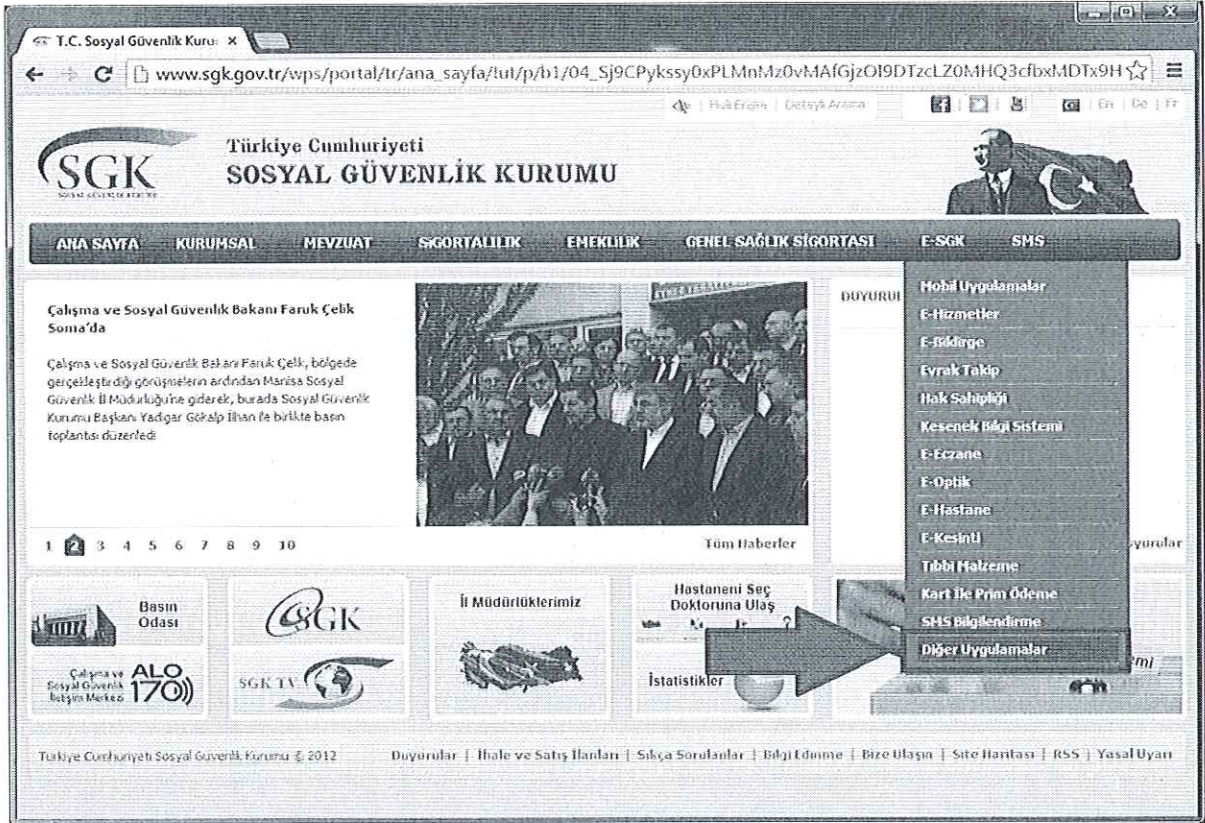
T.C. Sosyal Güvenlik Kuru ×

www.sgk.gov.tr/wps/portal/tr/ana_sayfa/!ut/p/b1/04_Sj9CPykssy0xPLMnMz0vMAfGjzOl9DTzcLZ0MHQ3cfbxMDTx9H

Hızlı Erişim | Detaylı Arama

En | De | Fr

SGK

Türkiye Cumhuriyeti
SOSYAL GÜVENLİK KURUMU

ANA SAYFA | KURUMSAL | MEVZUAT | SİGORTALILIK | EMEKLİLİK | GENEL SAĞLIK SİGORTASI | E-SGK | SMS

Çalışma ve Sosyal Güvenlik Bakanı Faruk Çelik Soma'da

Çalışma ve Sosyal Güvenlik Bakanı Faruk Çelik, bölgede gerçekleştirdiği görüşmelerin ardından Manisa Sosyal Güvenlik İl Müdürlüğü'ne giderek, burada Sosyal Güvenlik Kurumu Başkanı Yadigar Gökalp İlhan ile birlikte basın toplantısı düzenledi

1 2 3 4 5 6 7 8 9 10

Tüm Haberler

DUYURU

Mobil Uygulamalar
E-Hizmetler
E-Bildirge
Evrak Takip
Hak Sahipliği
Kesenek Bilgi Sistemi
E-Eczane
E-Optik
E-Hastane
E-Kesinti
Tıbbi Malzeme
Kart İle Prim Ödeme
SMS Bilgilendirme
Diğer Uygulamalar

uyurular

Basın Odası

SGK

İl Müdürlüklerimiz

Hastaneni Seç Doktoruna Ulaş

Çalışma ve Sosyal Güvenlik İletişim Merkezi ALO 170

SGK TV

İstatistikler

mi

Türkiye Cumhuriyeti Sosyal Güvenlik Kurumu © 2012

Duyurular | İhale ve Satış İlanları | Sıkça Sorulanlar | Bilgi Edinme | Bize Ulaşın | Site Haritası | RSS | Yasal Uyarı